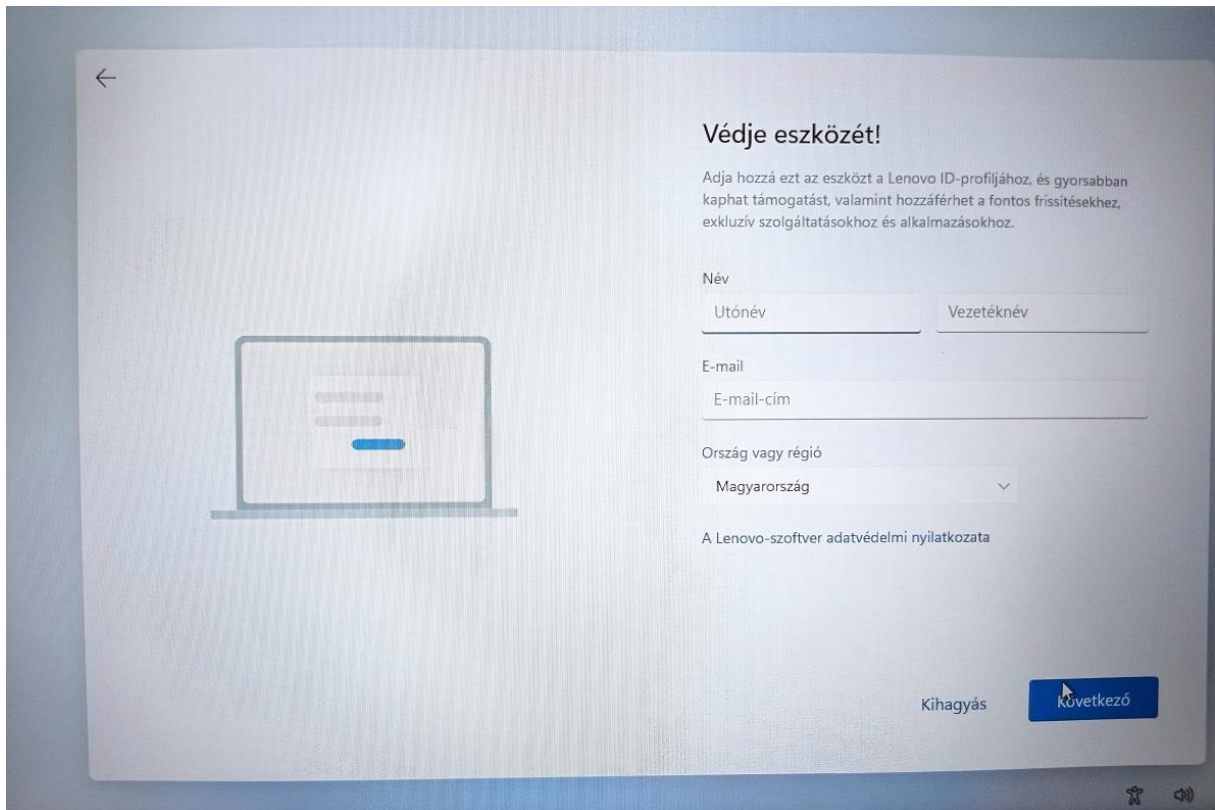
Védje eszközét!

Adja hozzá ezt az eszközt a Lenovo ID-profiljához, és gyorsabban kaphat támogatást, valamint hozzáférhet a fontos frissítésekhez, exkluzív szolgáltatásokhoz és alkalmazásokhoz.

Név

Utónév

Vezetéknév

E-mail

E-mail-cím

Ország vagy régió

Magyarország

A Lenovo-szoftver adatvédelmi nyilatkozata

Kihagyás

Következő